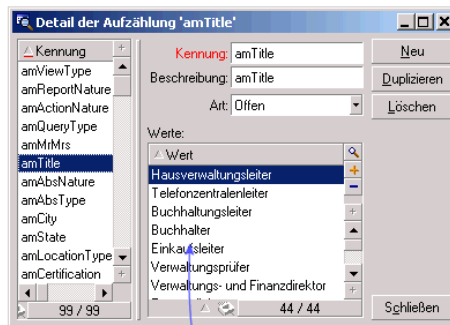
Detail der Aufzählung 'amTitle'

Kennung
amViewType
amReportNature
amActionNature
amQueryType
amMrMrs
amTitle
amAbsNature
amAbsType
amCity
amState
amLocationType
amCertification

99 / 99

Kennung: amTitle
Beschreibung: amTitle
Art: Offen

Werte:
Wert
Hausverwaltungsleiter
Telefonzentralenleiter
Buchhaltungsleiter
Buchhalter
Einkaufsleiter
Verwaltungsprüfer
Verwaltungs- und Finanzdirektor

44 / 44

Neu
Duplizieren
Löschen
Schließen